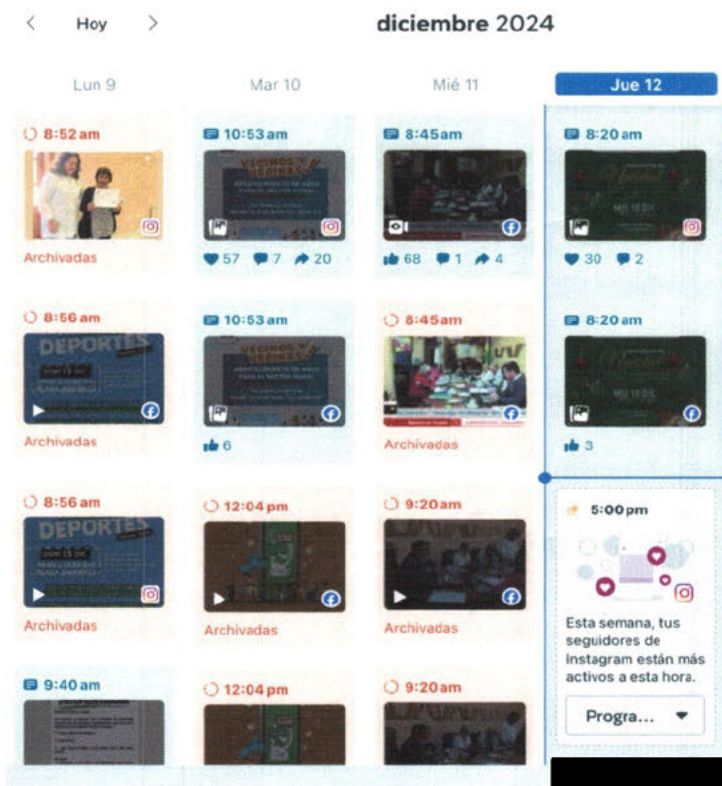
< Hoy >

diciembre 2024

Lun 9

Mar 10

Mié 11

Jue 12

8:52 am
Archivadas

10:53 am
57 7 20

8:45 am
68 1 4

8:20 am
30 2

8:56 am
DEPORTES
Archivadas

10:53 am
6

8:45 am
Archivadas

8:20 am
3

8:56 am
DEPORTES
Archivadas

12:04 pm
Archivadas

9:20 am
Archivadas

5:00 pm
Esta semana, tus seguidores de Instagram están más activos a esta hora.
Progra...

9:40 am

12:04 pm

9:20 am